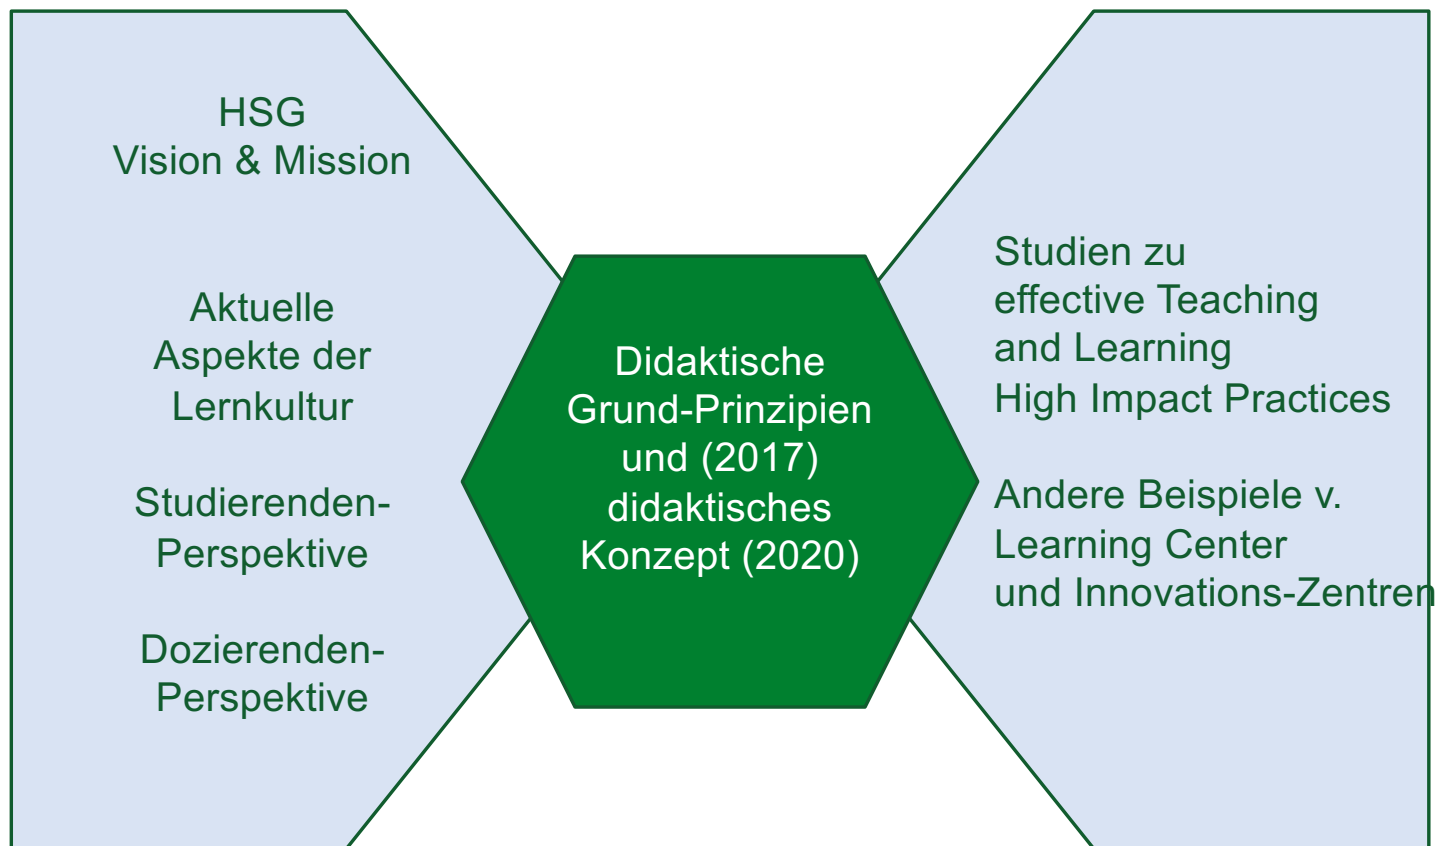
HSG
Vision & Mission

Aktuelle
Aspekte der
Lernkultur

Studierenden-
Perspektive

Dozierenden-
Perspektive

Didaktische
Grund-Prinzipien
und (2017)
didaktisches
Konzept (2020)

Studien zu
effective Teaching
and Learning
High Impact Practices

Andere Beispiele v.
Learning Center
und Innovations-Zentren